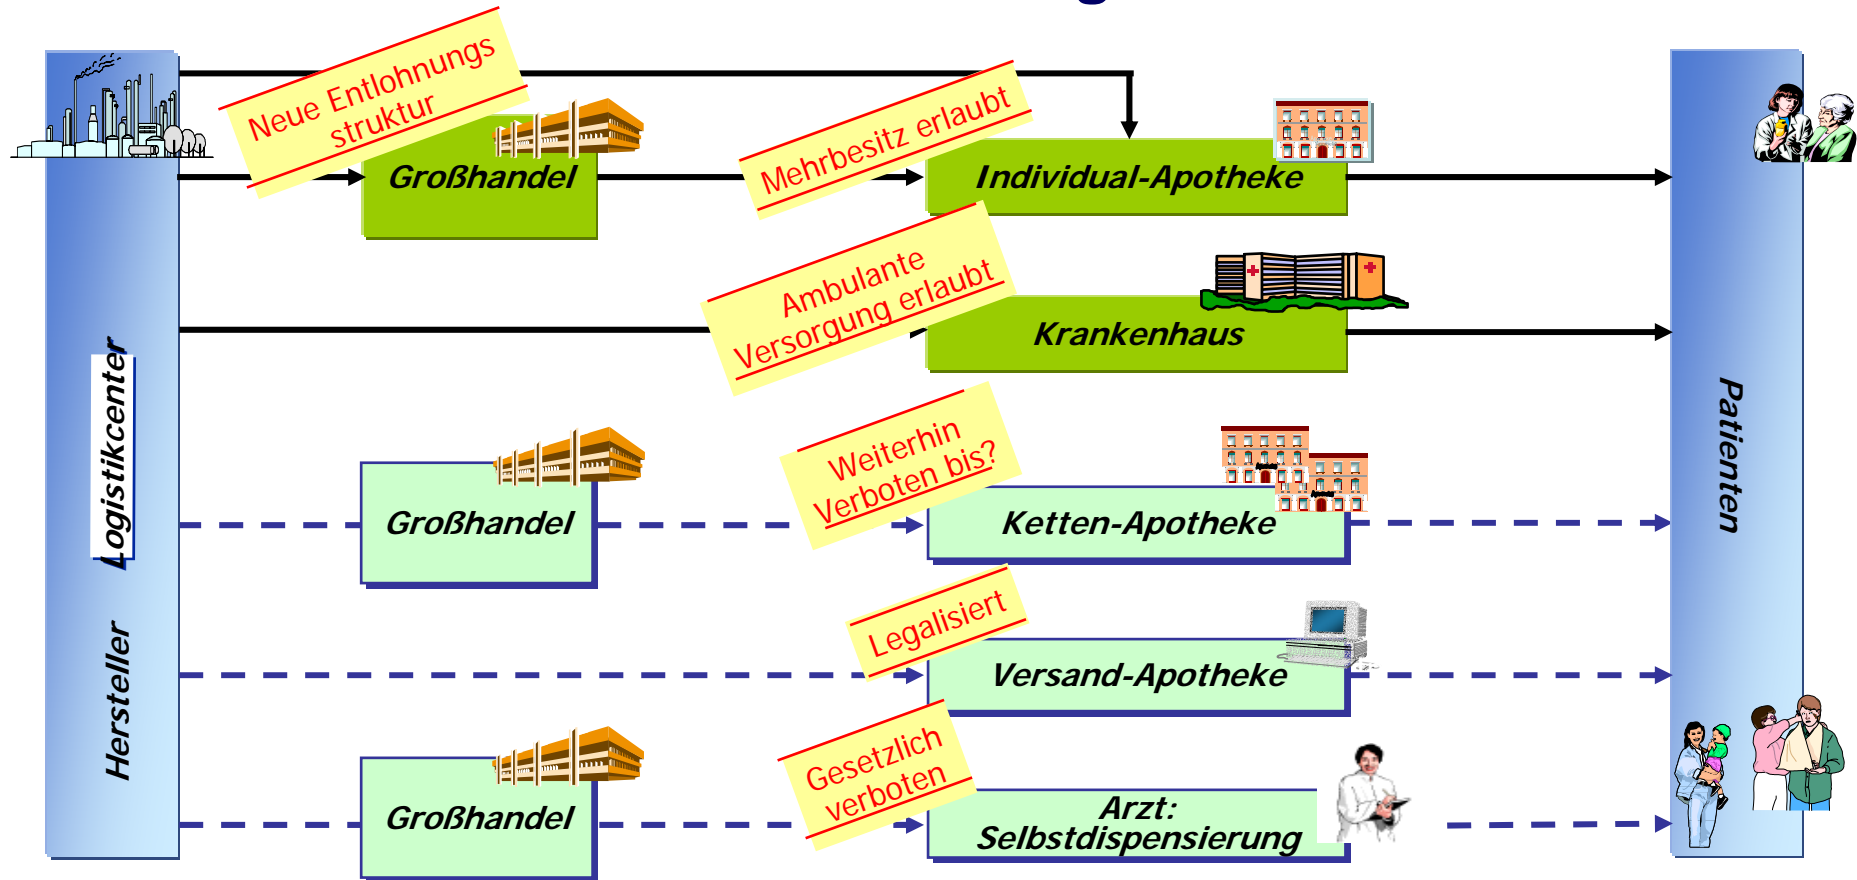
Hersteller

Logistikcenter

Neue Entlohnungs struktur

Großhandel

Mehrbesitz erlaubt

Individual-Apotheke

Ambulante Versorgung erlaubt

Krankenhaus

Großhandel

Weiterhin Verboten bis?

Ketten-Apotheke

Legalisiert

Versand-Apotheke

Großhandel

Gesetzlich verboten

Arzt: Selbstdispensierung

Patienten